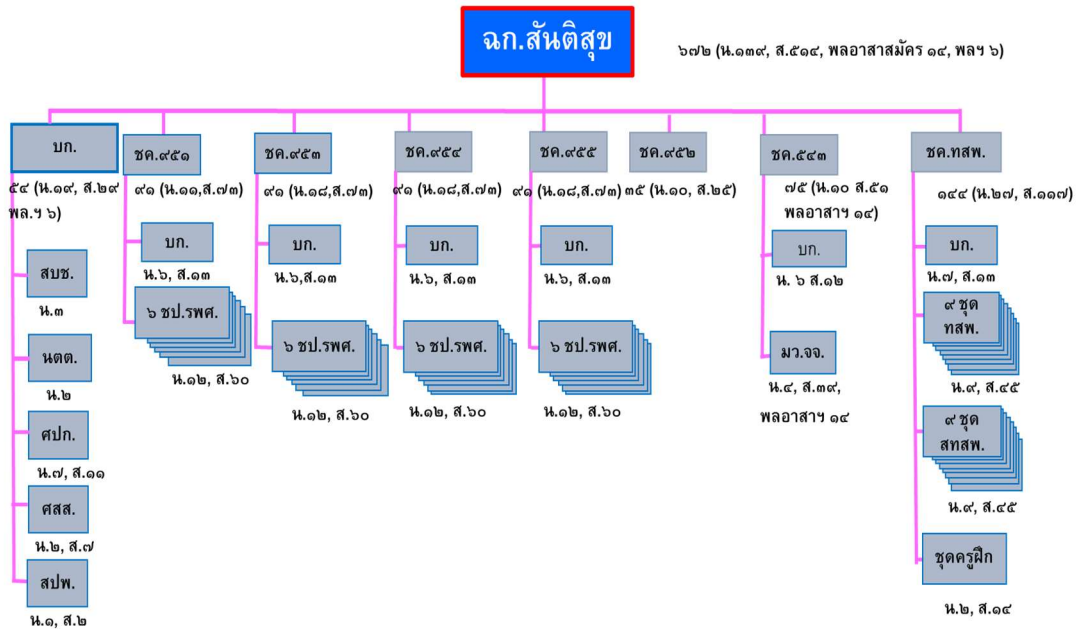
ฉก.สันติสุข

๖๗๒ (น.๑๓๙, ส.๕๑๔, พลอาสาสมัคร ๑๔, พลฯ ๖)

บก.
๕๔ (น.๑๙, ส.๒๙ พล.ฯ ๖)
สบช.
น.๓
นตต.
น.๒
ศปก.
น.๗, ส.๑๑
ศสส.
น.๒, ส.๗
สปพ.
น.๑, ส.๒

ชค.๙๕๑
๙๑ (น.๑๑,ส.๗๓)
บก.
น.๖, ส.๑๓
๖ ชป.รพศ.
น.๑๒, ส.๖๐

ชค.๙๕๓
๙๑ (น.๑๘,ส.๗๓)
บก.
น.๖,ส.๑๓
๖ ชป.รพศ.
น.๑๒, ส.๖๐

ชค.๙๕๔
๙๑ (น.๑๘,ส.๗๓)
บก.
น.๖, ส.๑๓
๖ ชป.รพศ.
น.๑๒, ส.๖๐

ชค.๙๕๕
๙๑ (น.๑๘,ส.๗๓)
บก.
น.๖, ส.๑๓
๖ ชป.รพศ.
น.๑๒, ส.๖๐

ชค.๙๕๒
๓๕ (น.๑๐, ส.๒๕)

ชค.๕๔๓
๗๕ (น.๑๐ ส.๕๑ พลอาสาฯ ๑๔)
บก.
น. ๖ ส.๑๒
มว.จจ.
น.๔, ส.๓๙, พลอาสาฯ ๑๔

ชค.ทสพ.
๑๔๔ (น.๒๗, ส.๑๑๗)
บก.
น.๗, ส.๑๓
๙ ชุด ทสพ.
น.๙, ส.๔๕
๙ ชุด สทสพ.
น.๙, ส.๔๕
ชุดครูฝึก
น.๒, ส.๑๔